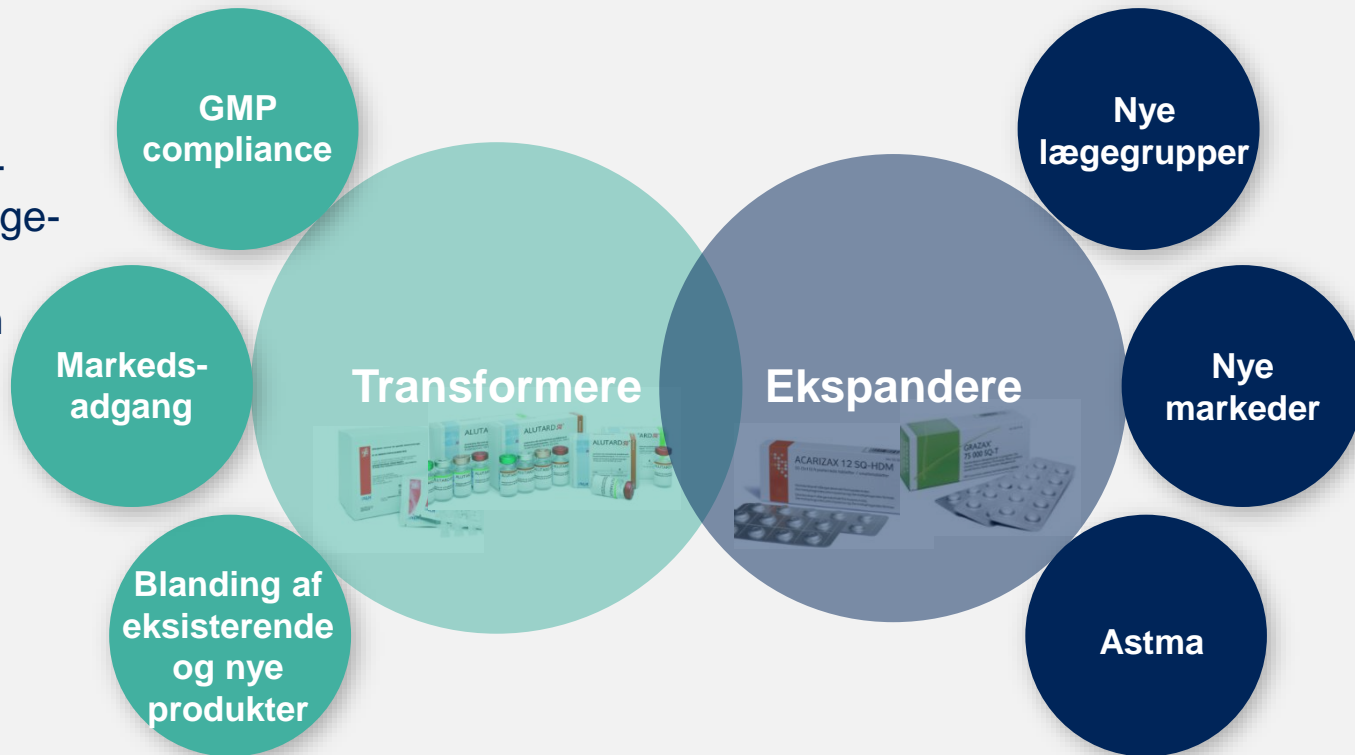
GMP compliance

Markeds-adgang

Blanding af eksisterende og nye produkter

Transformere

ALUTARD SQ

ALUTARD SQ

ALUTARD SQ

Ekspandere

ACARIZAX 12 SQ-HDM

GRAZAX 75 000 SQ-T

Nye lægegrupper

Nye markeder

Astma

ge-